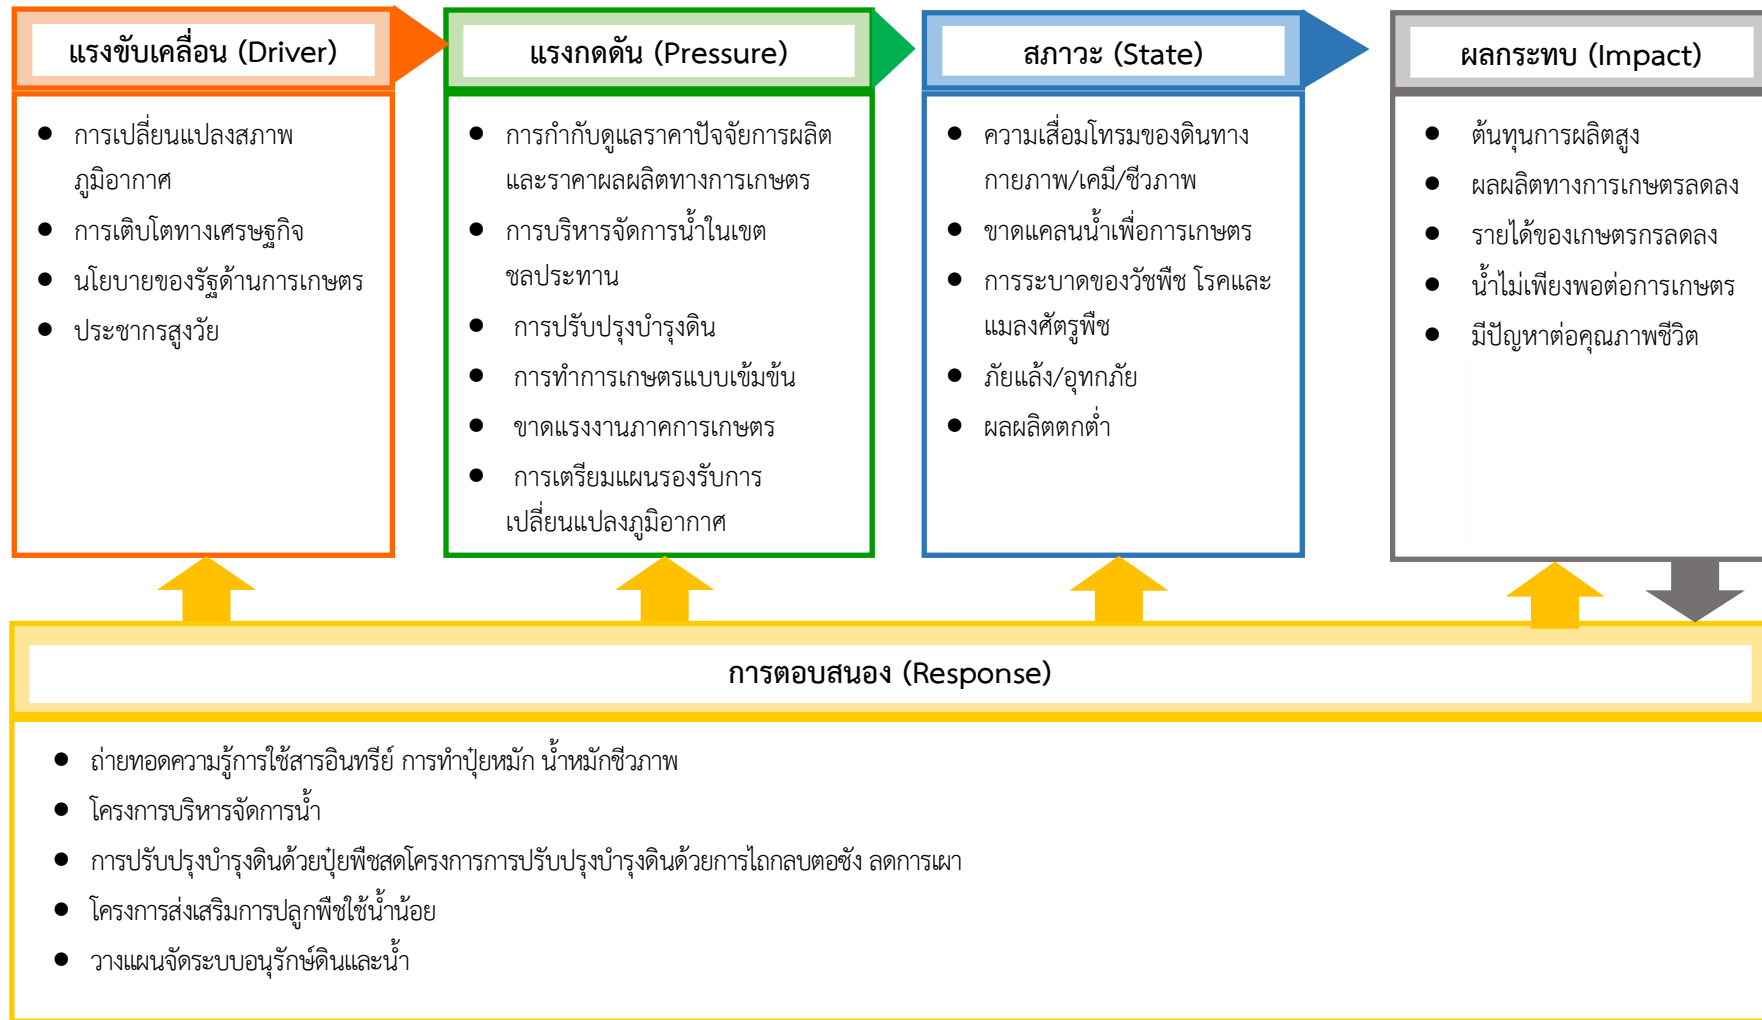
แรงขับเคลื่อน (Driver)

- การเปลี่ยนแปลงสภาพภูมิอากาศ
- การเติบโตทางเศรษฐกิจ
- นโยบายของรัฐด้านการเกษตร
- ประชากรสูงวัย

แรงกดดัน (Pressure)

- การกำกับดูแลราคาปัจจัยการผลิตและราคาผลผลิตทางการเกษตร
- การบริหารจัดการน้ำในเขตชลประทาน
- การปรับปรุงบำรุงดิน
- การทำการเกษตรแบบเข้มข้น
- ขาดแรงงานภาคการเกษตร
- การเตรียมแผนรองรับการเปลี่ยนแปลงภูมิอากาศ

สภาวะ (State)

- ความเสื่อมโทรมของดินทางกายภาพ/เคมี/ชีวภาพ
- ขาดแคลนน้ำเพื่อการเกษตร
- การระบาดของวัชพืช โรคและแมลงศัตรูพืช
- ภัยแล้ง/อุทกภัย
- ผลผลิตตกต่ำ

ผลกระทบ (Impact)

- ต้นทุนการผลิตสูง
- ผลผลิตทางการเกษตรลดลง
- รายได้ของเกษตรกรลดลง
- น้ำไม่เพียงพอต่อการเกษตร
- มีปัญหาต่อคุณภาพชีวิต

การตอบสนอง (Response)

- ถ่ายทอดความรู้การใช้สารอินทรีย์ การทำปุ๋ยหมัก น้ำหมักชีวภาพ
- โครงการบริหารจัดการน้ำ
- การปรับปรุงบำรุงดินด้วยปุ๋ยพืชสดโครงการการปรับปรุงบำรุงดินด้วยการไถกลบตอซัง ลดการเผา
- โครงการส่งเสริมการปลูกพืชใช้น้ำน้อย
- วางแผนจัดระบบอนุรักษ์ดินและน้ำ